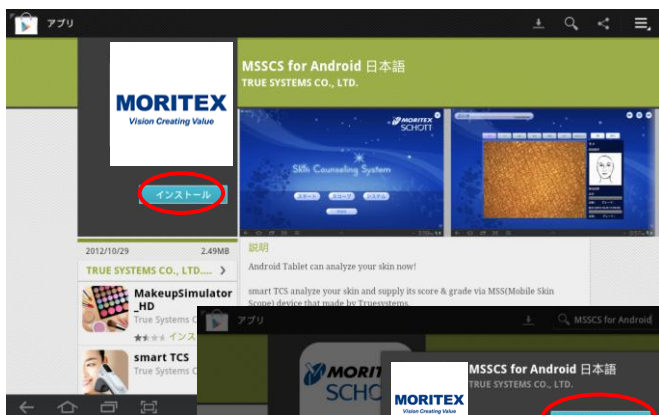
アプリ

MORITEX
Vision Creating Value

MSSCS for Android 日本語
TRUE SYSTEMS CO., LTD.

インストール

MORITEX SCHOTT
Skin Counseling System
スタート スコープ システム

2012/10/29 2.49MB
TRUE SYSTEMS CO., LTD.... >

MakeupSimulator_HD
True Systems C
インス

smart TCS
True Systems C

説明
Android Tablet can analyze your skin now!

smart TCS analyze your skin and supply its score & grade via MSS(Mobile Skin Scope) device that made by Truesystems.

アプリ
MSSCS for Android

MORITEX SCHO

MORITEX
Vision Creating Value
MSSCS for Android 日本語
TRUE SYSTEMS CO., LTD.